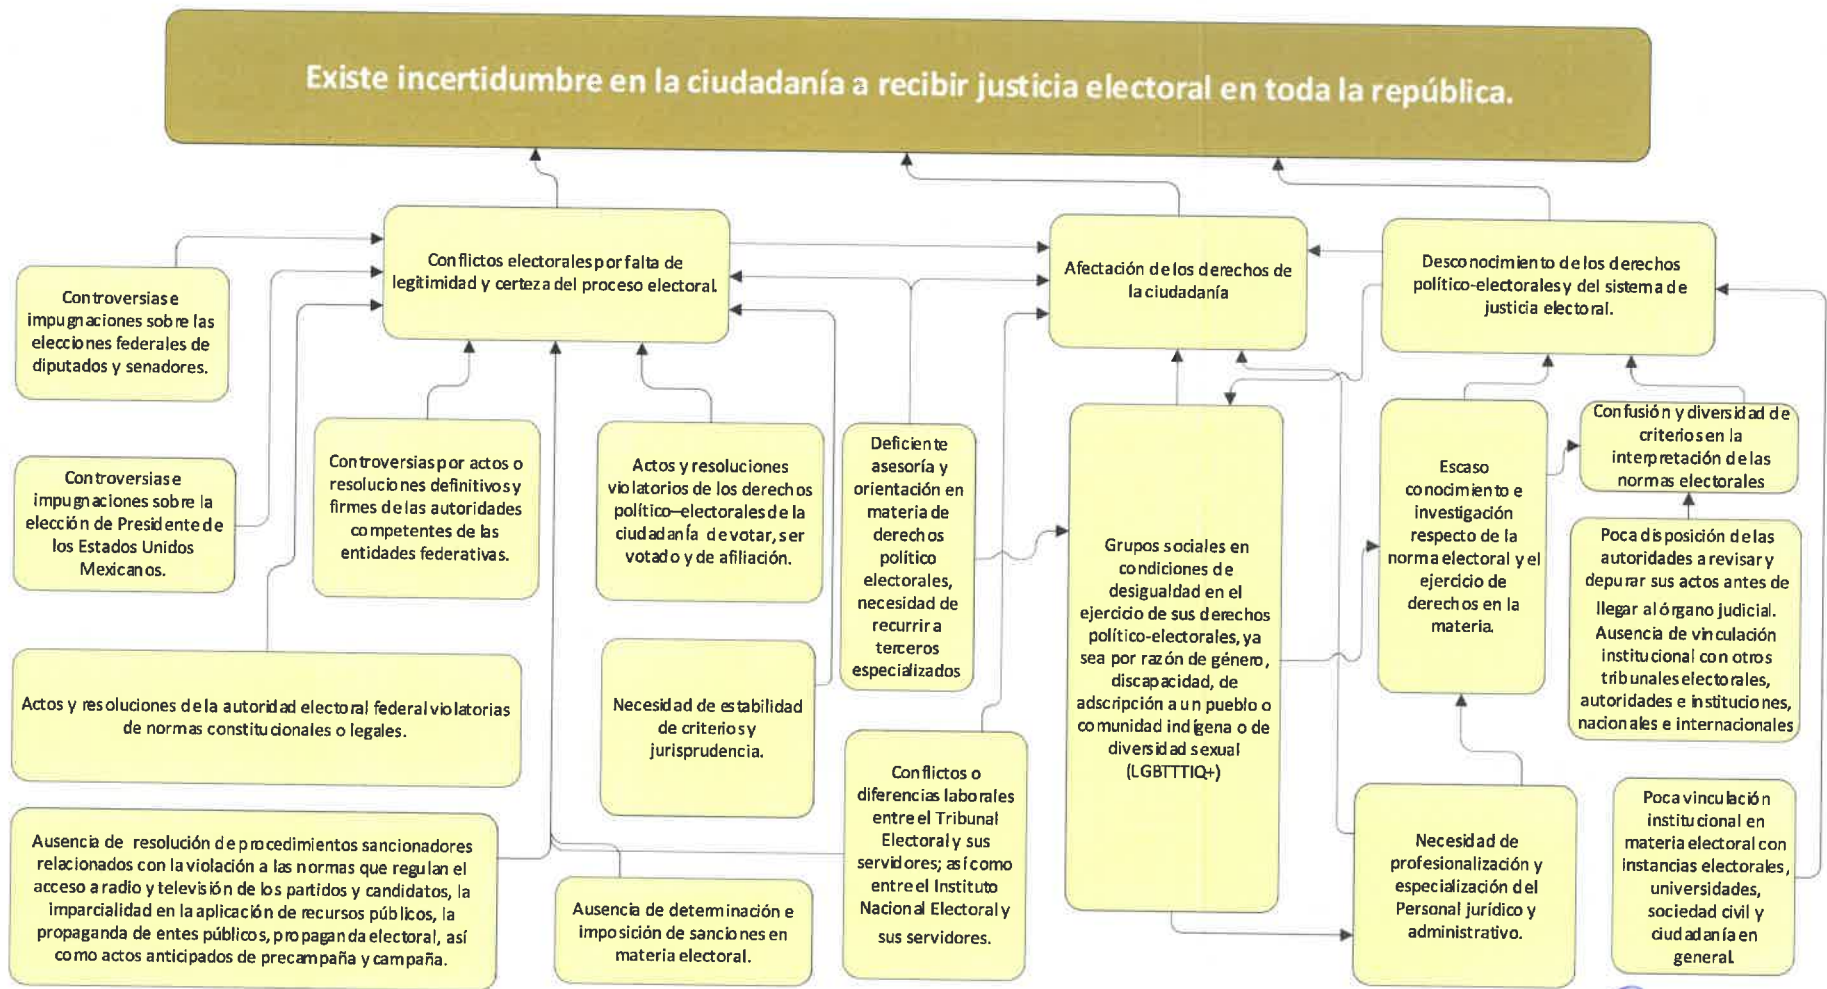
Existe incertidumbre en la ciudadanía a recibir justicia electoral en toda la república.

Conflictos electorales por falta de legitimidad y certeza del proceso electoral.

Afectación de los derechos de la ciudadanía

Desconocimiento de los derechos político-electorales y del sistema de justicia electoral.

Controversias e impugnaciones sobre las elecciones federales de diputados y senadores.

Controversias e impugnaciones sobre la elección de Presidente de los Estados Unidos Mexicanos.

Controversias por actos o resoluciones definitivos y firmes de las autoridades competentes de las entidades federativas.

Actos y resoluciones violatorios de los derechos político–electorales de la ciudadanía de votar, ser votado y de afiliación.

Deficiente asesoría y orientación en materia de derechos político electorales, necesidad de recurrir a terceros especializados

Grupos sociales en condiciones de desigualdad en el ejercicio de sus derechos político-electorales, ya sea por razón de género, discapacidad, de adscripción a un pueblo o comunidad indígena o de diversidad sexual (LGBTTTIQ+)

Escaso conocimiento e investigación respecto de la norma electoral y el ejercicio de derechos en la materia.

Confusión y diversidad de criterios en la interpretación de las normas electorales

Poca disposición de las autoridades a revisar y depurar sus actos antes de llegar al órgano judicial. Ausencia de vinculación institucional con otros tribunales electorales, autoridades e instituciones, nacionales e internacionales

Actos y resoluciones de la autoridad electoral federal violatorias de normas constitucionales o legales.

Necesidad de estabilidad de criterios y jurisprudencia.

Conflictos o diferencias laborales entre el Tribunal Electoral y sus servidores; así como entre el Instituto Nacional Electoral y sus servidores.

Necesidad de profesionalización y especialización del Personal jurídico y administrativo.

Poca vinculación institucional en materia electoral con instancias electorales, universidades, sociedad civil y ciudadanía en general.

Ausencia de resolución de procedimientos sancionadores relacionados con la violación a las normas que regulan el acceso a radio y televisión de los partidos y candidatos, la imparcialidad en la aplicación de recursos públicos, la propaganda de entes públicos, propaganda electoral, así como actos anticipados de precampaña y campaña.

Ausencia de determinación e imposición de sanciones en materia electoral.